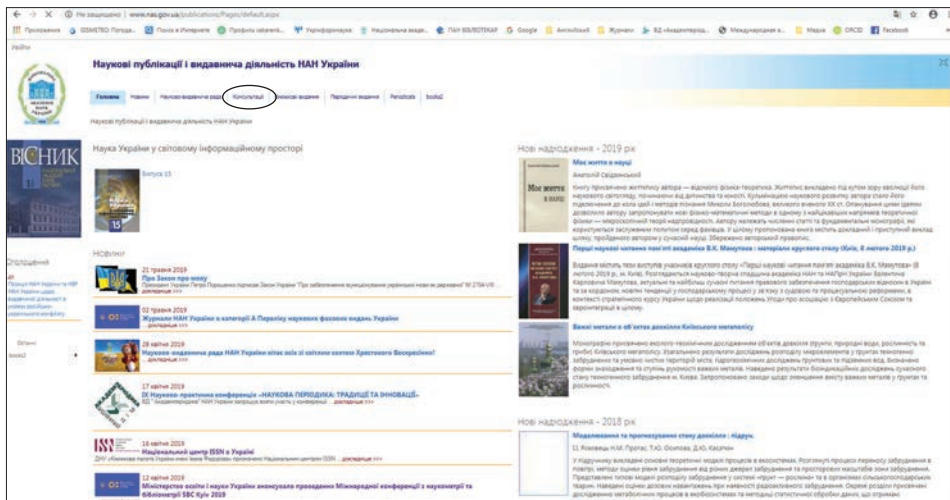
Не защищено | www.nas.gov.ua/publications/Pages/default.aspx

Приложения | ISSN/ETEO Погода... | Поиск в Интернете | Профиль ученого... | Укрреферативна | Національна акад... | ГАН БІБЛІОТЕКА | Google | Англійський | Журнали | БД «Академперіод... | Международная в... | Марка | ORCID | Facebook

Наукові публікації і видавнича діяльність НАН України

Головна | Новини | Науково-видавнича рада | Консультації | Книжкові видання | Періодичні видання | Periodicals | books2

Наукові публікації і видавнича діяльність НАН України

ВІСНИК

Оголошення

Наука України у світовому інформаційному просторі

Випуск 15

Новини

21 травня 2019
Про Закон про мову
докладніше >>>

02 травня 2019
Журнали НАН України в категорії А Переліку наукових фахових видань України
докладніше >>>

28 квітня 2019
Науково-видавнича рада НАН України вітає всіх зі світлим святом Христового Воскресіння!
докладніше >>>

17 квітня 2019
IX Науково-практична конференція «НАУКОВА ПЕРІОДИКА: ТРАДИЦІЇ ТА ІННОВАЦІЇ»
докладніше >>>

16 квітня 2019
Національний центр ISSN в Україні
докладніше >>>

12 квітня 2019
Міністерство освіти і науки України анонсувало проведення Міжнародної конференції з наукометрії та бібліометрії SBC Kyiv 2019

Нові надходження - 2019 рік

Моє життя в науці
Анатолій Свідзинський

Перші наукові читання пам'яті академіка В.К. Манукова : матеріали круглого столу (Київ, 8 лютого 2019 р.)

Важкі метали в об'єктах довкілля Київського мегаполісу

Нові надходження - 2018 рік

Моделювання та прогнозування стану довкілля : підруч.
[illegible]